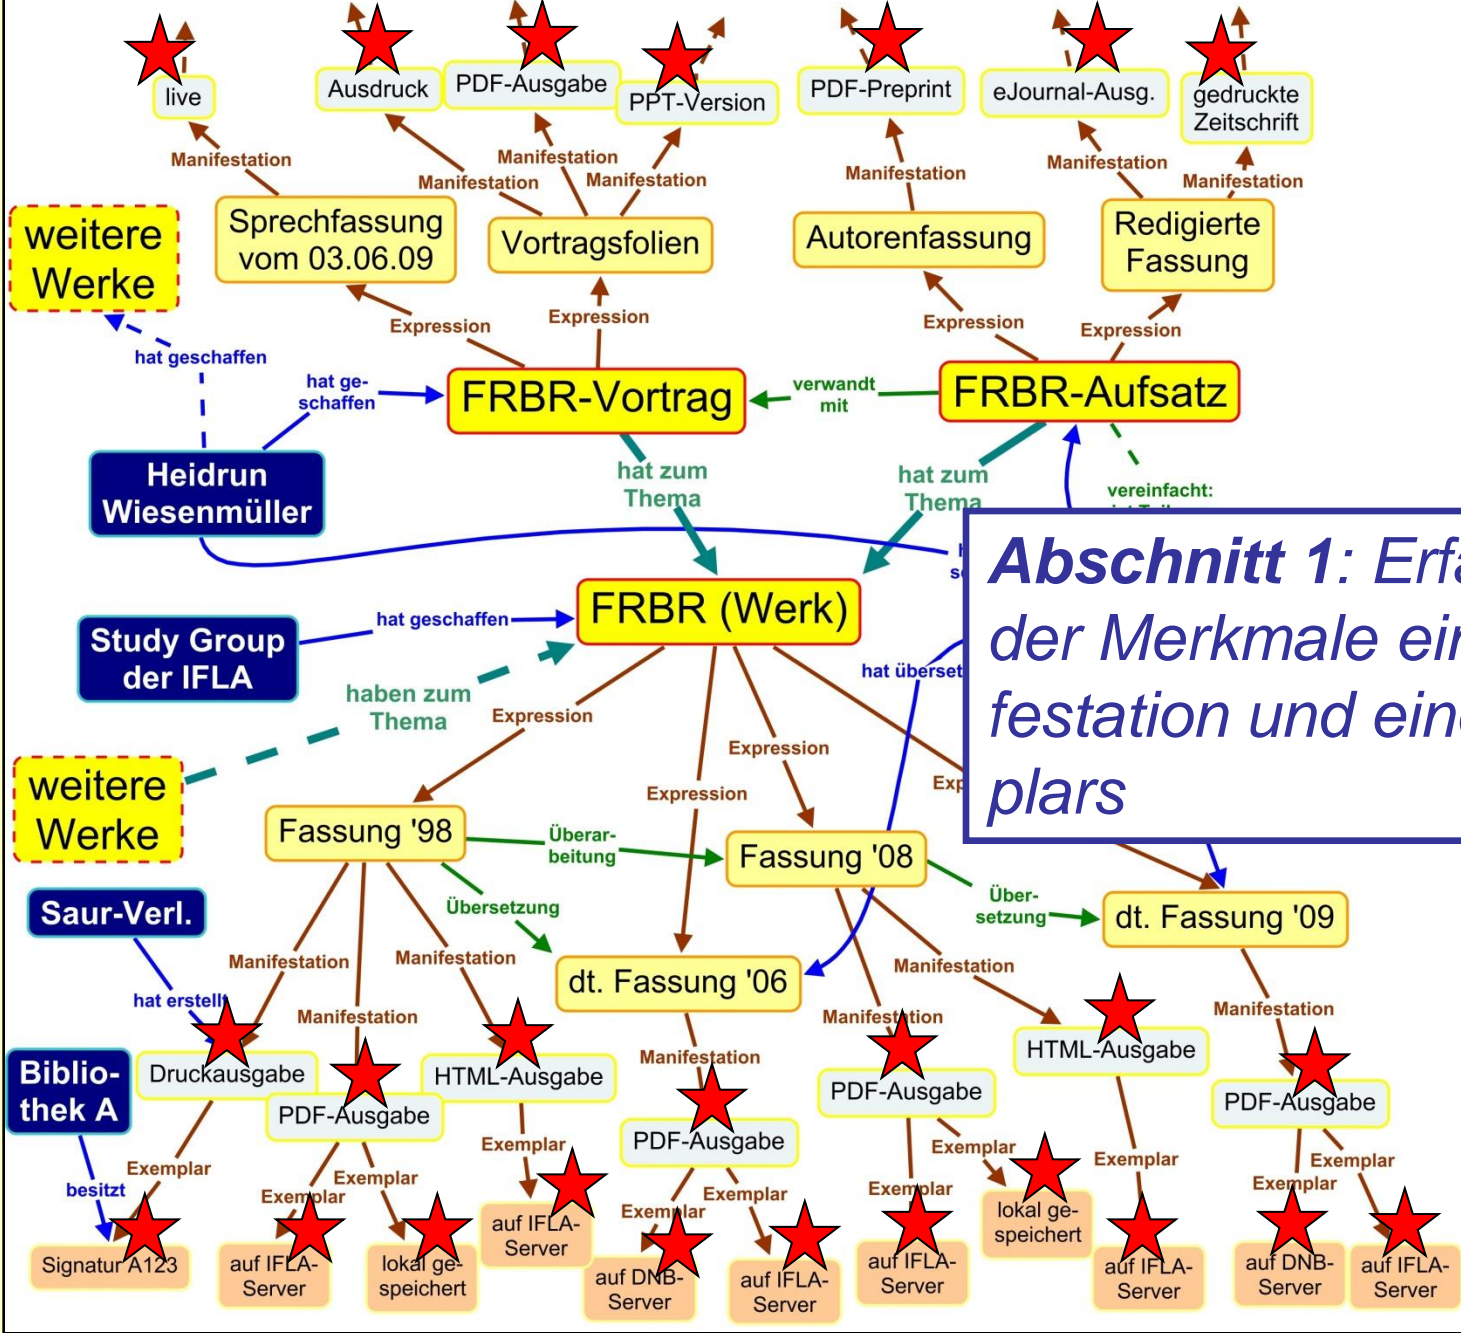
live
Ausdruck
PDF-Ausgabe
PPT-Version
PDF-Preprint
eJournal-Ausg.
gedruckte Zeitschrift
Manifestation
Manifestation
Manifestation
Manifestation
Manifestation
Manifestation
Manifestation
weitere Werke
Sprechfassung vom 03.06.09
Vortragsfolien
Autorenfassung
Redigierte Fassung
Expression
Expression
Expression
Expression
hat geschaffen
hat geschaffen
FRBR-Vortrag
verwandt mit
FRBR-Aufsatz
Heidrun Wiesenmüller
hat zum Thema
hat zum Thema
vereinfacht:
Abschnitt 1: Erfa
der Merkmale ein
festation und ein
plars
FRBR (Werk)
Study Group der IFLA
hat geschaffen
hat übersetzt
haben zum Thema
Expression
Expression
Expression
Exp
weitere Werke
Fassung '98
Überarbeitung
Fassung '08
Übersetzung
dt. Fassung '09
Saur-Verl.
Übersetzung
Manifestation
Manifestation
dt. Fassung '06
Manifestation
hat erstellt
Manifestation
Manifestation
Manifestation
Manifestation
HTML-Ausgabe
Biblio-thek A
Druckausgabe
HTML-Ausgabe
PDF-Ausgabe
PDF-Ausgabe
PDF-Ausgabe
PDF-Ausgabe
Exemplar
Exemplar
Exemplar
Exemplar
Exemplar
Exemplar
Exemplar
Exemplar
Exemplar
Exemplar
Exemplar
Exemplar
besitzt
Signatur A123
auf IFLA-Server
lokal gespeichert
auf IFLA-Server
auf DNB-Server
auf IFLA-Server
auf IFLA-Server
lokal gespeichert
auf IFLA-Server
auf DNB-Server
auf IFLA-Server